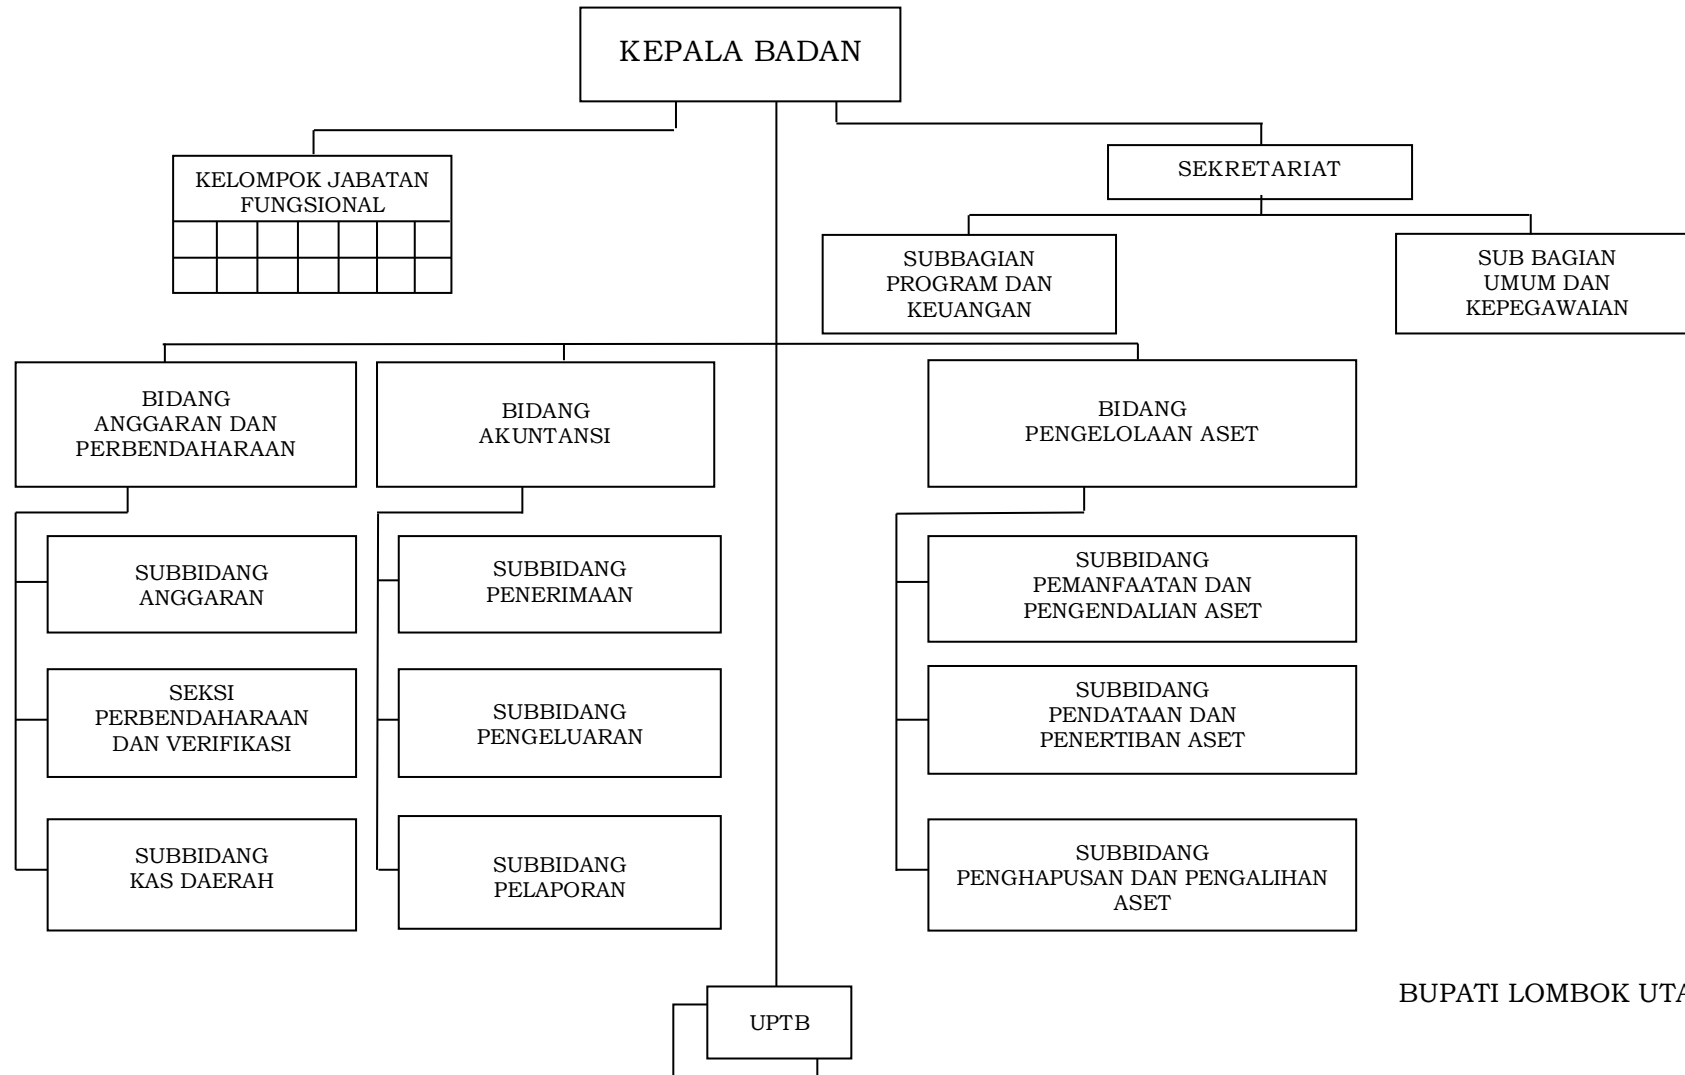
KEPALA BADAN

KELOMPOK JABATAN FUNGSIONAL

SEKRETARIAT

SUBBAGIAN PROGRAM DAN KEUANGAN

SUB BAGIAN UMUM DAN KEPEGAWAIAN

BIDANG ANGGARAN DAN PERBENDAHARAAN

SUBBIDANG ANGGARAN

SEKSI PERBENDAHARAAN DAN VERIFIKASI

SUBBIDANG KAS DAERAH

BIDANG AKUNTANSI

SUBBIDANG PENERIMAAN

SUBBIDANG PENGELUARAN

SUBBIDANG PELAPORAN

BIDANG PENGELOLAAN ASET

SUBBIDANG PEMANFAATAN DAN PENGENDALIAN ASET

SUBBIDANG PENDATAAN DAN PENERTIBAN ASET

SUBBIDANG PENGHAPUSAN DAN PENGALIHAN ASET

UPTB

BUPATI LOMBOK UT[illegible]